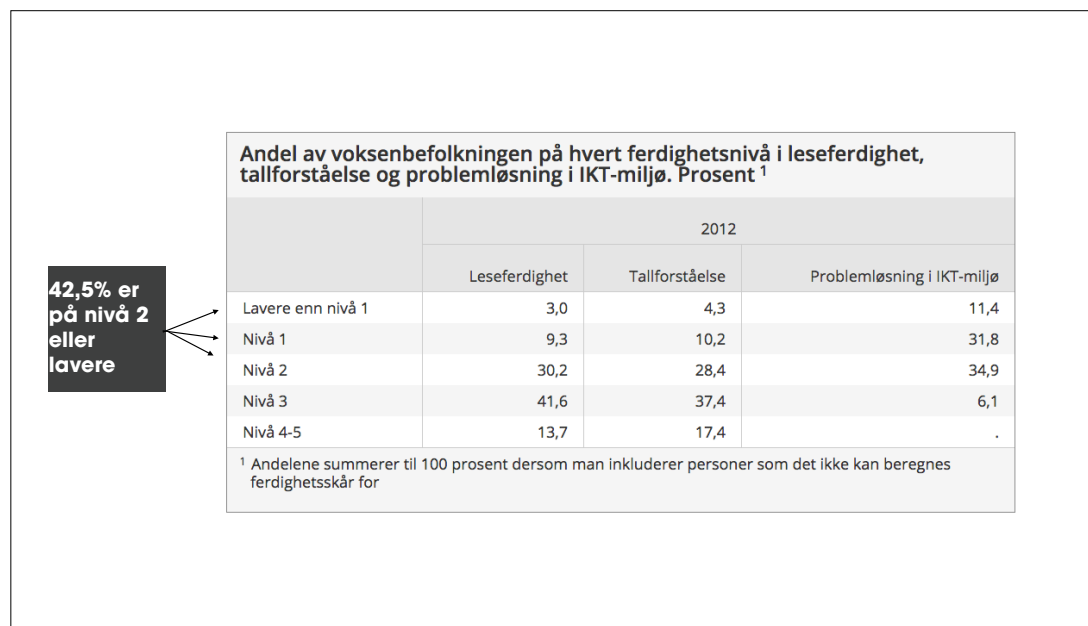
42,5% er på nivå 2 eller lavere

Andel av voksenbefolkningen på hvert ferdighetsnivå i leseferdighet, tallforståelse og problemløsning i IKT-miljø. Prosent $^1$

| | 2012 | | |
|---|---|---|---|
| | Leseferdighet | Tallforståelse | Problemløsning i IKT-miljø |
| Lavere enn nivå 1 | 3,0 | 4,3 | 11,4 |
| Nivå 1 | 9,3 | 10,2 | 31,8 |
| Nivå 2 | 30,2 | 28,4 | 34,9 |
| Nivå 3 | 41,6 | 37,4 | 6,1 |
| Nivå 4-5 | 13,7 | 17,4 | . |

$^1$ Andelene summerer til 100 prosent dersom man inkluderer personer som det ikke kan beregnes ferdighetsskår for